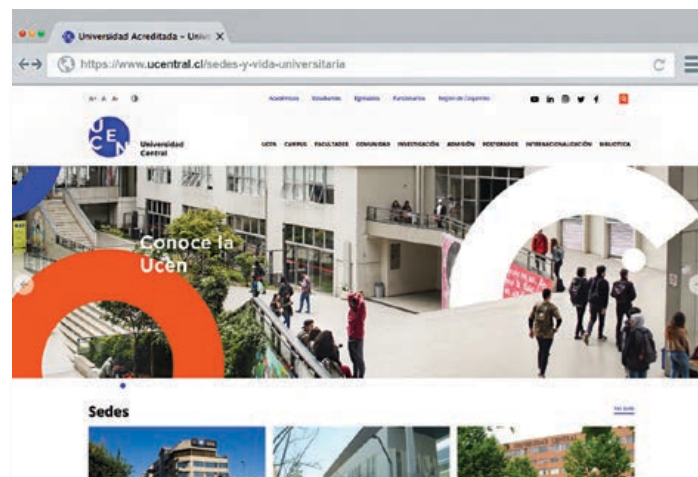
Universidad Acreditada - Unive ×

https://www.ucentral.cl/sedes-y-vida-universitaria

A+ A A- ◐

Académicos Estudiantes Egresados Funcionarios Registro de Consultas

UCEN Universidad Central

UCEN CAMPUS FACULTADES COMUNIDAD INVESTIGACIÓN ADMISIÓN POSTGRADOS INTERNACIONALIZACIÓN BIBLIOTECA

Conoce la Ucen

Sedes

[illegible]